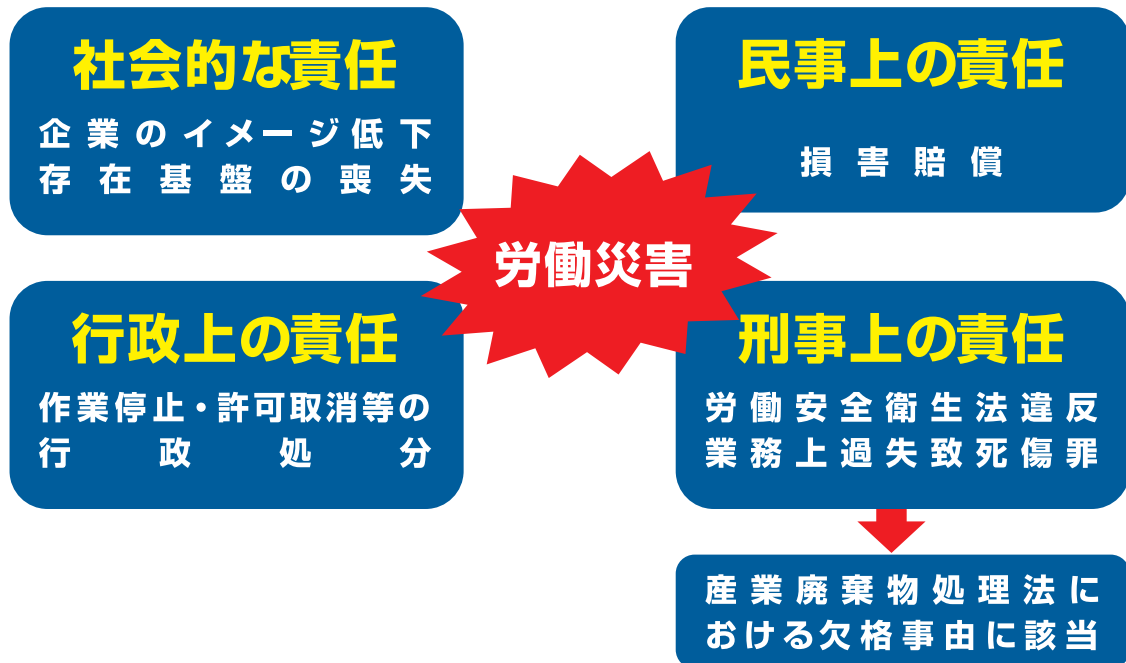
社会的な責任

企業のイメージ低下
存在基盤の喪失

民事上の責任

損害賠償

労働災害

行政上の責任

作業停止・許可取消等の
行政処分

刑事上の責任

労働安全衛生法違反
業務上過失致死傷罪

産業廃棄物処理法に
おける欠格事由に該当